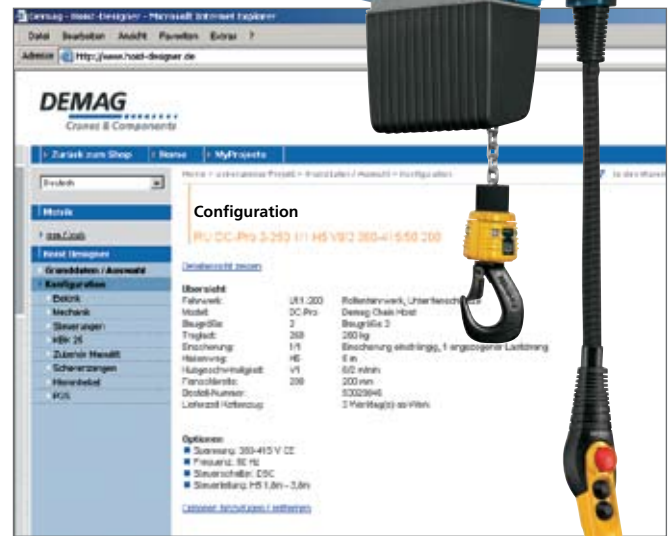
Demag - Hoist-Designer - Microsoft Internet Explorer

Datei Bearbeiten Ansicht Favoriten Extras ?

Adresse http://www.hoist-designer.de

DEMAG
Cranes & Components

Zurück zum Shop | Home | MyProjects

Deutsch

Home > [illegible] > Grunddaten / Auswahl > Konfiguration

Configuration

RU DC-Pro 2-250 1/1 H5 V8/2 380-415/50 200

Detailansicht zeigen

Übersicht
Fahrwerk: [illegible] Rollenfahrwerk, Unterteilschiene
Modell: DC-Pro Demag Chain Hoist
Baugröße: 2 Baugröße 2
Tragkraft: 250 250 kg
Einscherung: 1/1 Einscherung einsträngig, 1 angelegener Lastdrang
Hakenweg: H5 5 m
Hubgeschwindigkeit: V1 8/2 m/min
Flanschbreite: 200 200 mm
Bestell-Nummer: 53002646
Lieferzeit Kettenzug: 2 Werktag(e) ab Werk

Optionen:
Spannung: 380-415 V CE
Frequenz: 50 Hz
Steuerschalter: DSC
Steuerleitung: H5 1,8m - 3,8m

Optionen hinzufügen / entfernen

Menü
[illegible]
Hoist Designer
Grunddaten / Auswahl
Konfiguration
Elektrik
Mechanik
Steuerungen
HBK 25
Zubehör Manulift
Scherenzangen
Hinweisbeleg
POS